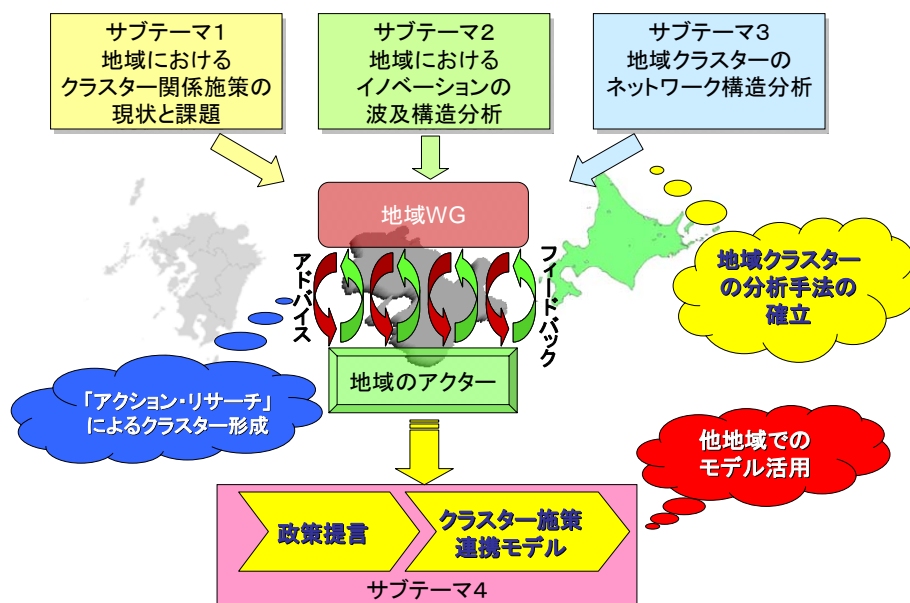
サブテーマ1
地域における
クラスター関係施策の
現状と課題

サブテーマ2
地域における
イノベーションの
波及構造分析

サブテーマ3
地域クラスターの
ネットワーク構造分析

地域WG

アドバイス

フィードバック

地域クラスターの分析手法の確立

地域のアクター

「アクション・リサーチ」によるクラスター形成

他地域でのモデル活用

政策提言

クラスター施策連携モデル

サブテーマ4